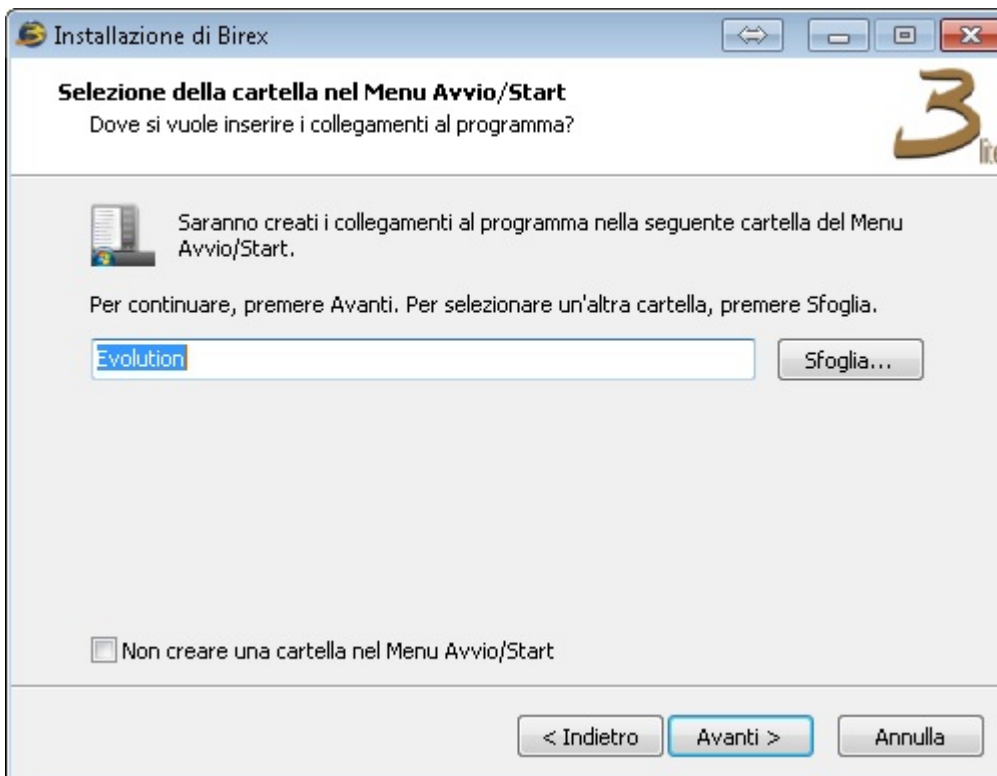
Installazione di Birex

Selezione della cartella nel Menu Avvio/Start
Dove si vuole inserire i collegamenti al programma?

3 lit

Saranno creati i collegamenti al programma nella seguente cartella del Menu Avvio/Start.

Per continuare, premere Avanti. Per selezionare un'altra cartella, premere Sfoglia.

Evolution

Sfoglia...

Non creare una cartella nel Menu Avvio/Start

< Indietro

Avanti >

Annulla